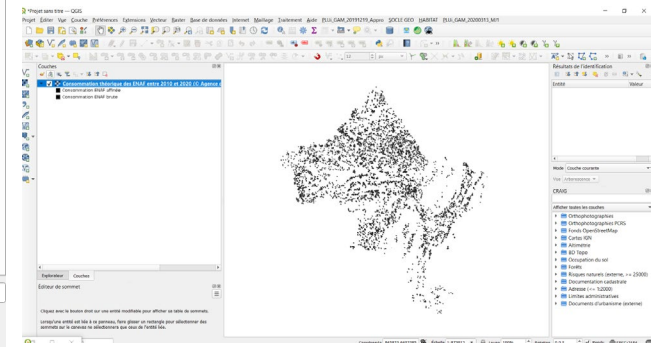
*Projet sans titre — QGIS

Projet Éditer Vue Couche Préférences Extensions Vecteur Raster Base de données Internet Maillage Traitement Aide PLUi_GAM_20191219_Appro SOCLE GEO HABITAT PLUi_GAM_20200313_M11

Couches

Consommation théorique des ENAF entre 2010 et 2020 (© Agence d

Consommation ENAF affinée

Consommation ENAF brute

Explorateur Couches

Éditeur de sommet

Cliquez avec le bouton droit sur une entité modifiable pour afficher sa table de sommets.

Lorsqu'une entité est liée à ce panneau, faire glisser un rectangle pour sélectionner des sommets sur le caneva ne sélectionnera que ceux de l'entité liée.

Résultats de l'identification

Entité Valeur

Mode Couche courante

Vue Arborescence

CRAIG

Afficher toutes les couches

Orthophotographies

Orthophotographies PCRS

Fonds OpenStreetMap

Cartes IGN

Altimétrie

BD Topo

Occupation du sol

Forêts

Risques naturels (externe, >= 25000)

Documentation cadastrale

Adresse (>= 1:2000)

Limites administratives

Documents d'urbanisme (externe)

Coordonnée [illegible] Échelle 1:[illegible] Loupe 100% Rotation 0,0 ° Rendu EPSG:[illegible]